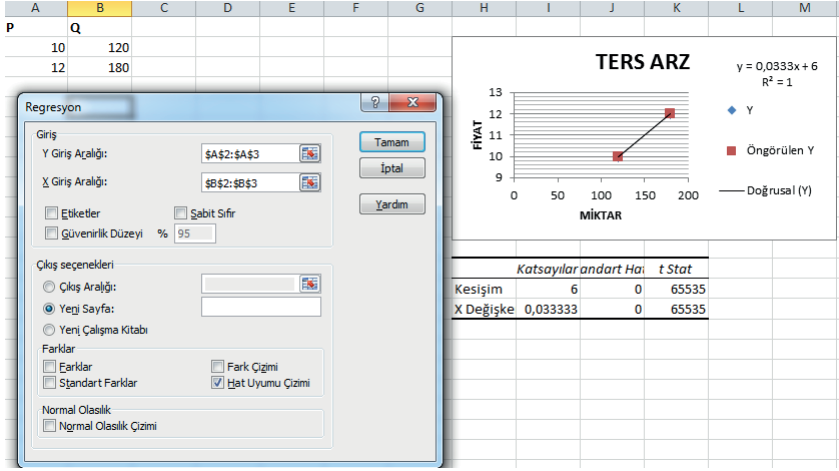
| A | B | C | D | E | F | G | H | I | J | K | L | M |
|---|---|---|---|---|---|---|---|---|---|---|---|---|
| P | Q | | | | | | | | | | | |
| 10 | 120 | | | | | | | | | | | |
| 12 | 180 | | | | | | | | | | | |

Regresyon

Giriş
Y Giriş Aralığı: $A$2:$A$3
X Giriş Aralığı: $B$2:$B$3
Etiketler
Sabit Sıfır
Güvenirlik Düzeyi % 95

Çıkış seçenekleri
Çıkış Aralığı:
Yeni Sayfa:
Yeni Çalışma Kitabı

Farklar
Farklar
Fark Çizimi
Standart Farklar
Hat Uyumu Çizimi

Normal Olasılık
Normal Olasılık Çizimi

Tamam
İptal
Yardım

TERS ARZ
y = 0,0333x + 6
R² = 1
FİYAT
13
12
11
10
9
0 50 100 150 200
MİKTAR
Y
Öngörülen Y
Doğrusal (Y)

| | Katsayılar | andart Ha | t Stat |
|---|---|---|---|
| Kesişim | 6 | 0 | 65535 |
| X Değişke | 0,033333 | 0 | 65535 |